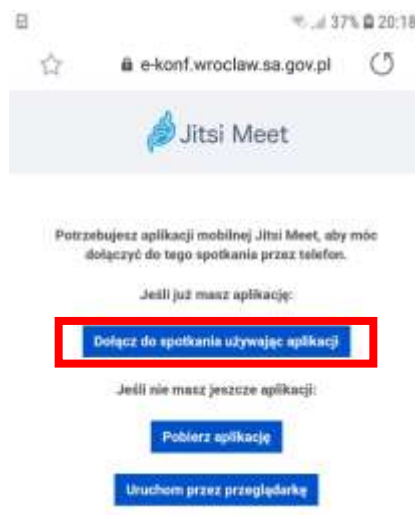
37% 20:18

e-konf.wroclaw.sa.gov.pl

Jitsi Meet

Potrzebujesz aplikacji mobilnej Jitsi Meet, aby móc dołączyć do tego spotkania przez telefon.

Jeśli już masz aplikację:

Dołącz do spotkania używając aplikacji

Jeśli nie masz jeszcze aplikacji:

Pobierz aplikację

Uruchom przez przeglądarkę